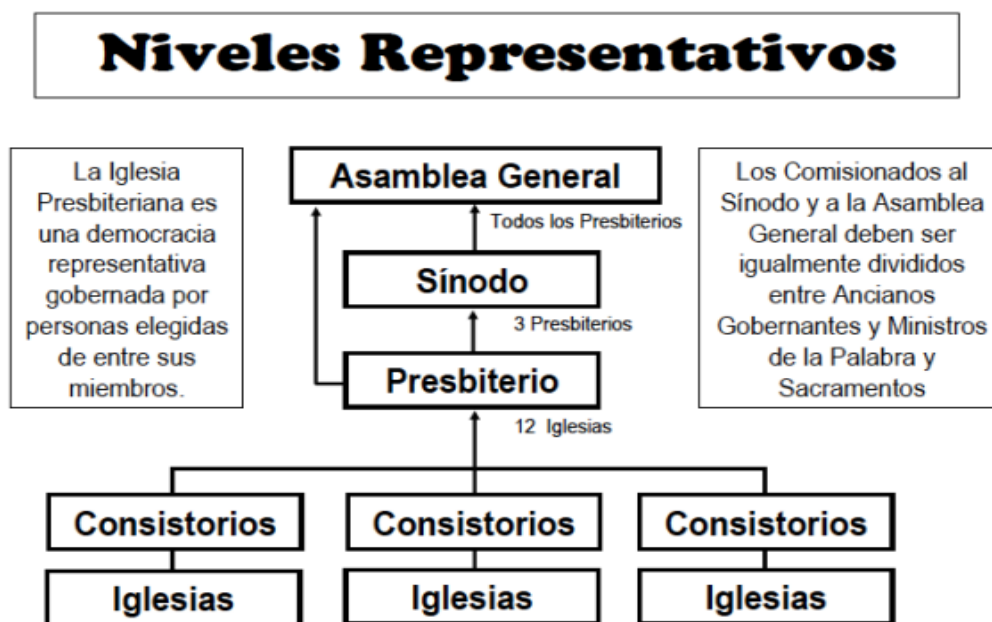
Niveles Representativos

La Iglesia Presbiteriana es una democracia representativa gobernada por personas elegidas de entre sus miembros.

Asamblea General

Todos los Presbiterios

Sínodo

3 Presbiterios

Presbiterio

12 Iglesias

Los Comisionados al Sínodo y a la Asamblea General deben ser igualmente divididos entre Ancianos Gobernantes y Ministros de la Palabra y Sacramentos

Consistorios

Consistorios

Consistorios

Iglesias

Iglesias

Iglesias